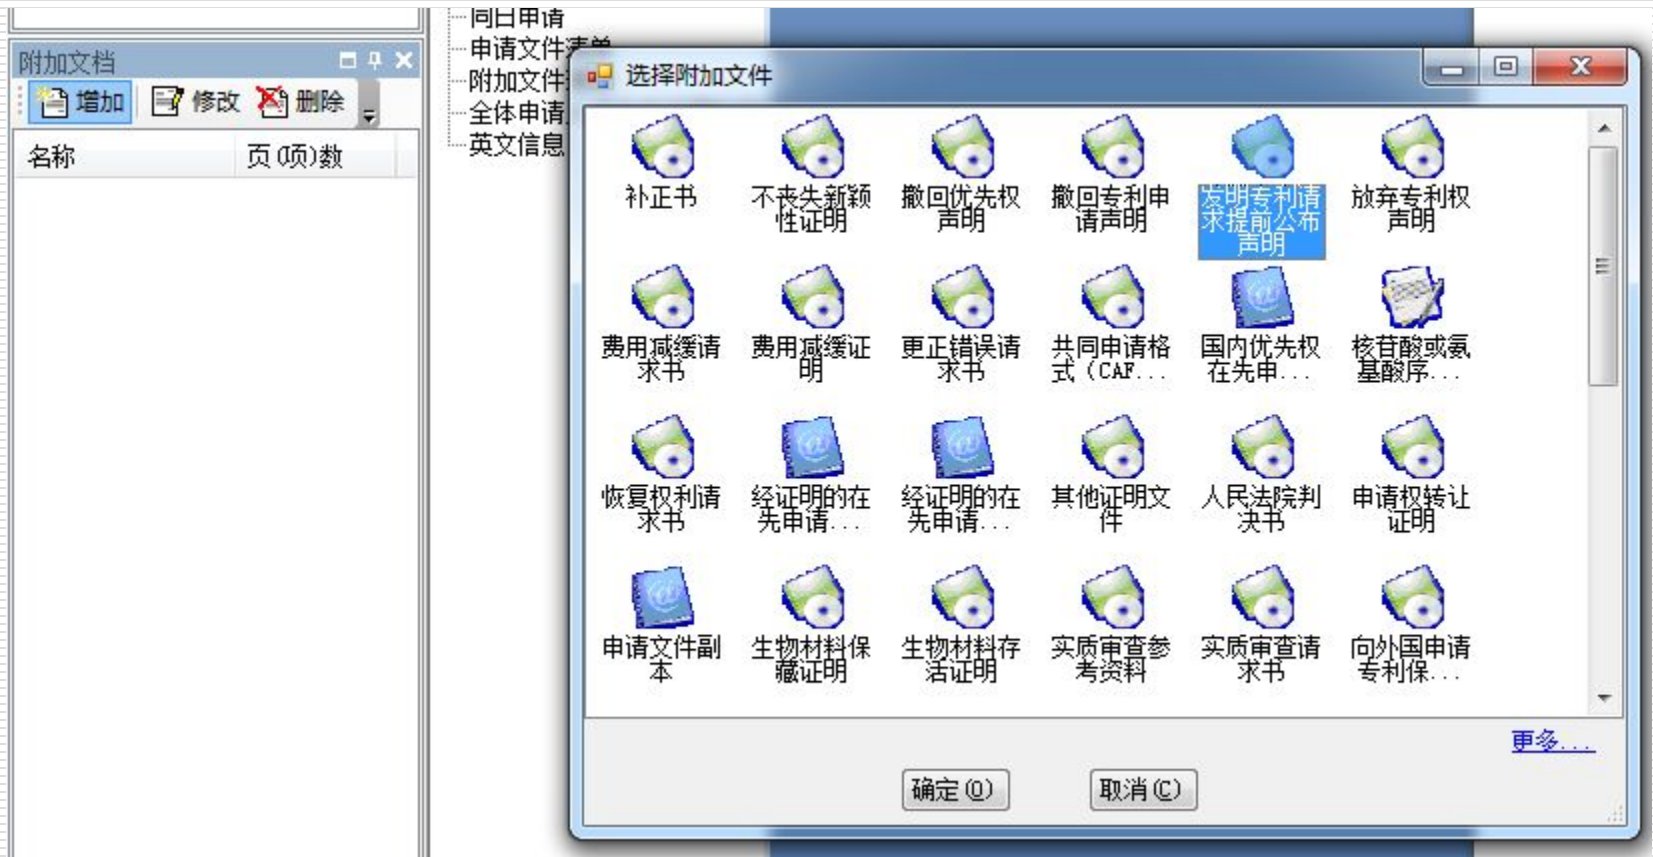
附加文档

增加 修改 删除

名称 页(项)数

同日申请
申请文件清单
附加文件
全体申请
英文信息

选择附加文件

补正书
不丧失新颖性证明
撤回优先权声明
撤回专利申请声明
发明专利请求提前公布声明
放弃专利权声明

费用减缓请求书
费用减缓证明
更正错误请求书
共同申请格式(CAF...
国内优先权在先申...
核苷酸或氨基酸序...

恢复权利请求书
经证明的在先申请...
经证明的在先申请...
其他证明文件
人民法院判决书
申请权转让证明

申请文件副本
生物材料保藏证明
生物材料存活证明
实质审查参考资料
实质审查请求书
向外国申请专利保...

更多...

确定(O)
取消(C)